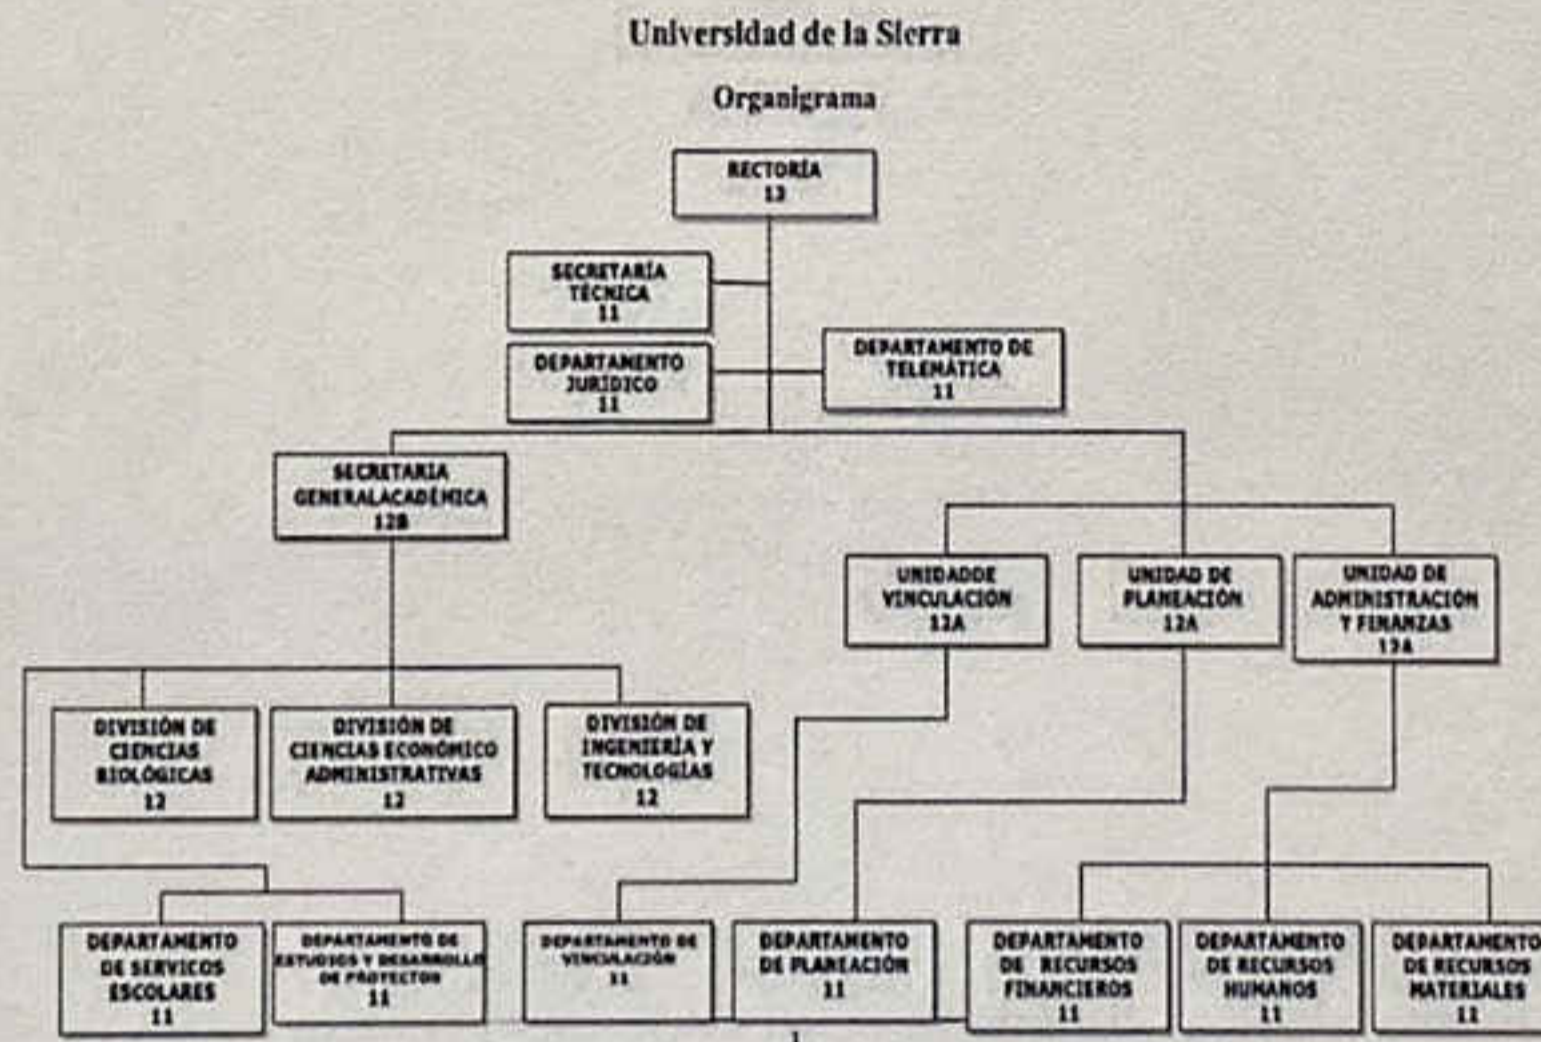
Universidad de la Sierra

Organigrama

RECTORÍA
13

SECRETARÍA TÉCNICA
11

DEPARTAMENTO JURÍDICO
11

DEPARTAMENTO DE TELEMÁTICA
11

SECRETARIA GENERALACADÉMICA
12B

UNIDADDE VINCULACIÓN
12A

UNIDAD DE PLANEACIÓN
12A

UNIDAD DE ADMINISTRACION Y FINANZAS
12A

DIVISIÓN DE CIENCIAS BIOLÓGICAS
12

DIVISIÓN DE CIENCIAS ECONÓMICO ADMINISTRATIVAS
12

DIVISIÓN DE INGENIERÍA Y TECNOLOGÍAS
12

DEPARTAMENTO DE SERVICOS ESCOLARES
11

DEPARTAMENTO DE ESTUDIOS Y DESARROLLO DE PROYECTOS
11

DEPARTAMENTO DE VINCULACIÓN
11

DEPARTAMENTO DE PLANEACIÓN
11

DEPARTAMENTO DE RECURSOS FINANCIEROS
11

DEPARTAMENTO DE RECURSOS HUMANOS
11

DEPARTAMENTO DE RECURSOS MATERIALES
11

1